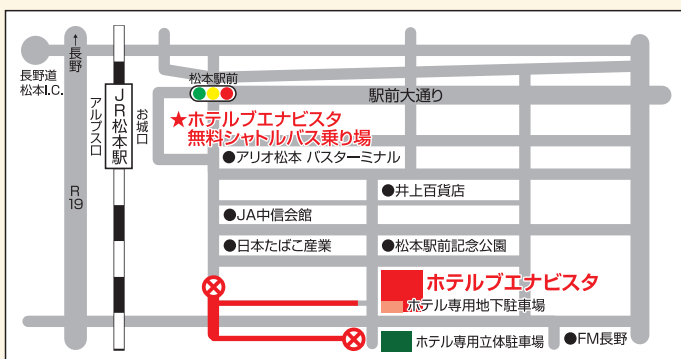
↑長野
長野道
松本I.C.
R19
アルプス口
JR松本駅
お城口
松本駅前
駅前大通り
★ホテルブエナビスタ
無料シャトルバス乗り場
●アリオ松本 バスターミナル
●井上百貨店
●JA中信会館
●日本たばこ産業
●松本駅前記念公園
ホテルブエナビスタ
ホテル専用地下駐車場
ホテル専用立体駐車場
●FM長野